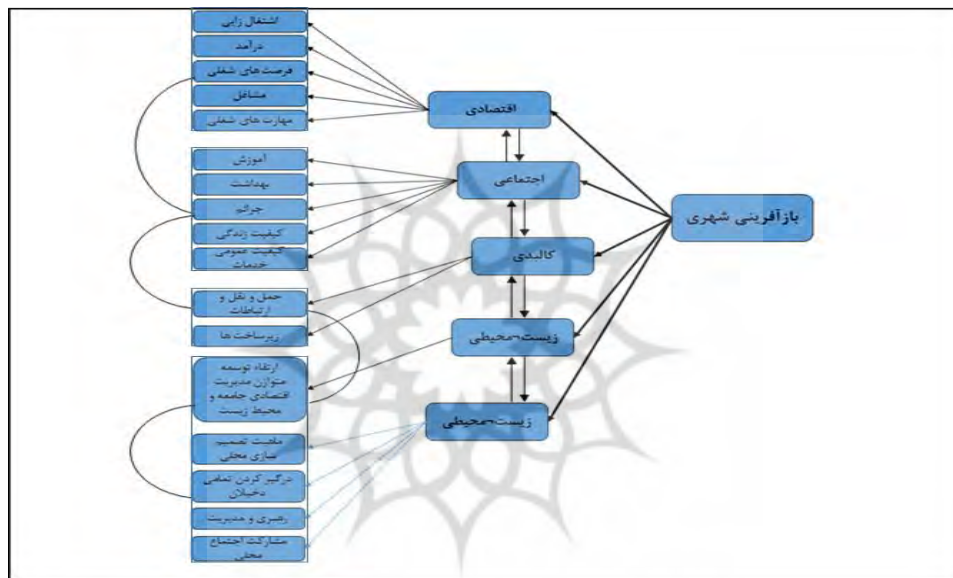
بازآفرینی شهری

اقتصادی

اجتماعی

کالبدی

زیست-محیطی

زیست-محیطی

اشتغال زایی

درآمد

فرصت های شغلی

مشاغل

مهارت های شغلی

آموزش

بهداشت

جرائم

کیفیت زندگی

کیفیت عمومی خدمات

حمل و نقل و ارتباطات

زیرساخت ها

ارتقاء توسعه متوازن مدیریت اقتصادی جامعه و محیط زیست

ماهیت تصمیم سازی محلی

درگیر کردن تمامی دخیلان

رهبری و مدیریت

مشارکت اجتماع محلی